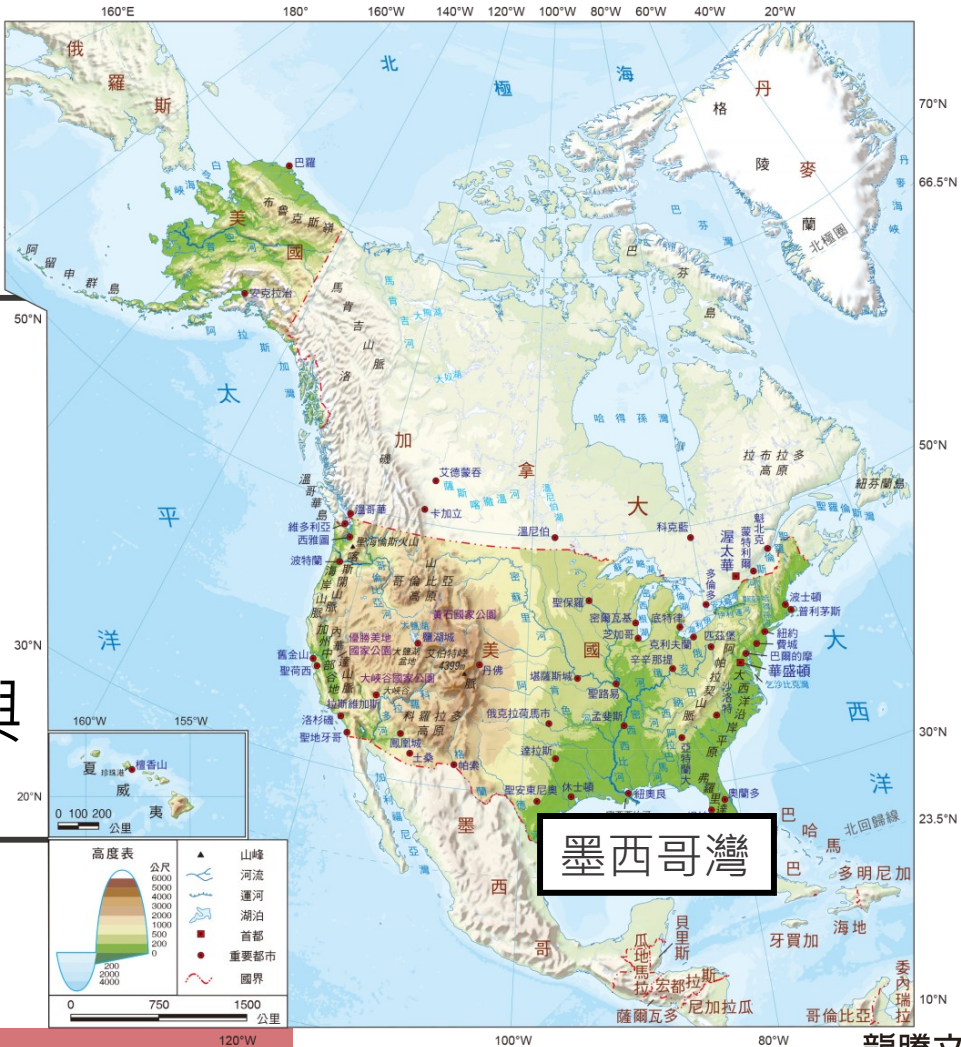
160°E 180° 160°W 140°W 120°W 100°W 80°W 60°W 40°W 20°W

俄羅斯

北極海

格陵蘭 丹麥

北極圈

70°N
66.5°N

巴羅

美國

布魯克斯嶺

阿留申群島

安克拉治

馬肯吉山脈

大熊湖

大奴湖

巴芬島

巴芬灣

50°N

太平洋

加拿大

哈德遜灣

拉布拉多高原

紐芬蘭島

50°N

溫哥華島

艾德蒙吞

卡加立

溫哥華

溫尼伯

魁北克

蒙特利爾

渥太華

多倫多

維多利亞

西雅圖

波特蘭

美國

聖保羅

密爾瓦基

芝加哥

底特律

克利夫蘭

匹茲堡

波士頓

普利茅斯

紐約

費城

巴爾的摩

華盛頓

大西洋

30°N

舊金山

聖荷西

優勝美地國家公園

大鹽湖

鹽湖城

黃石國家公園

丹佛

堪薩斯城

聖路易

辛辛那提

大峽谷國家公園

拉斯維加斯

洛杉磯

聖地牙哥

科羅拉多高原

鳳凰城

土桑

俄克拉荷馬市

孟斐斯

亞特蘭大

達拉斯

聖安東尼奧

休士頓

紐奧良

奧蘭多

30°N

160°W 155°W

夏威夷

檀香山

珍珠港

20°N

0 100 200 公里

墨西哥灣

北回歸線

23.5°N

巴哈馬

古巴

多明尼加

牙買加

海地

墨西哥

貝里斯

瓜地馬拉

宏都拉斯

薩爾瓦多

尼加拉瓜

哥倫比亞

委內瑞拉

10°N

高度表

公尺
6000
5000
4000
3000
2000
1000
500
200
0
200
2000
4000

山峰
河流
運河
湖泊
首都
重要都市
國界

0 750 1500 公里

120°W 100°W 80°W